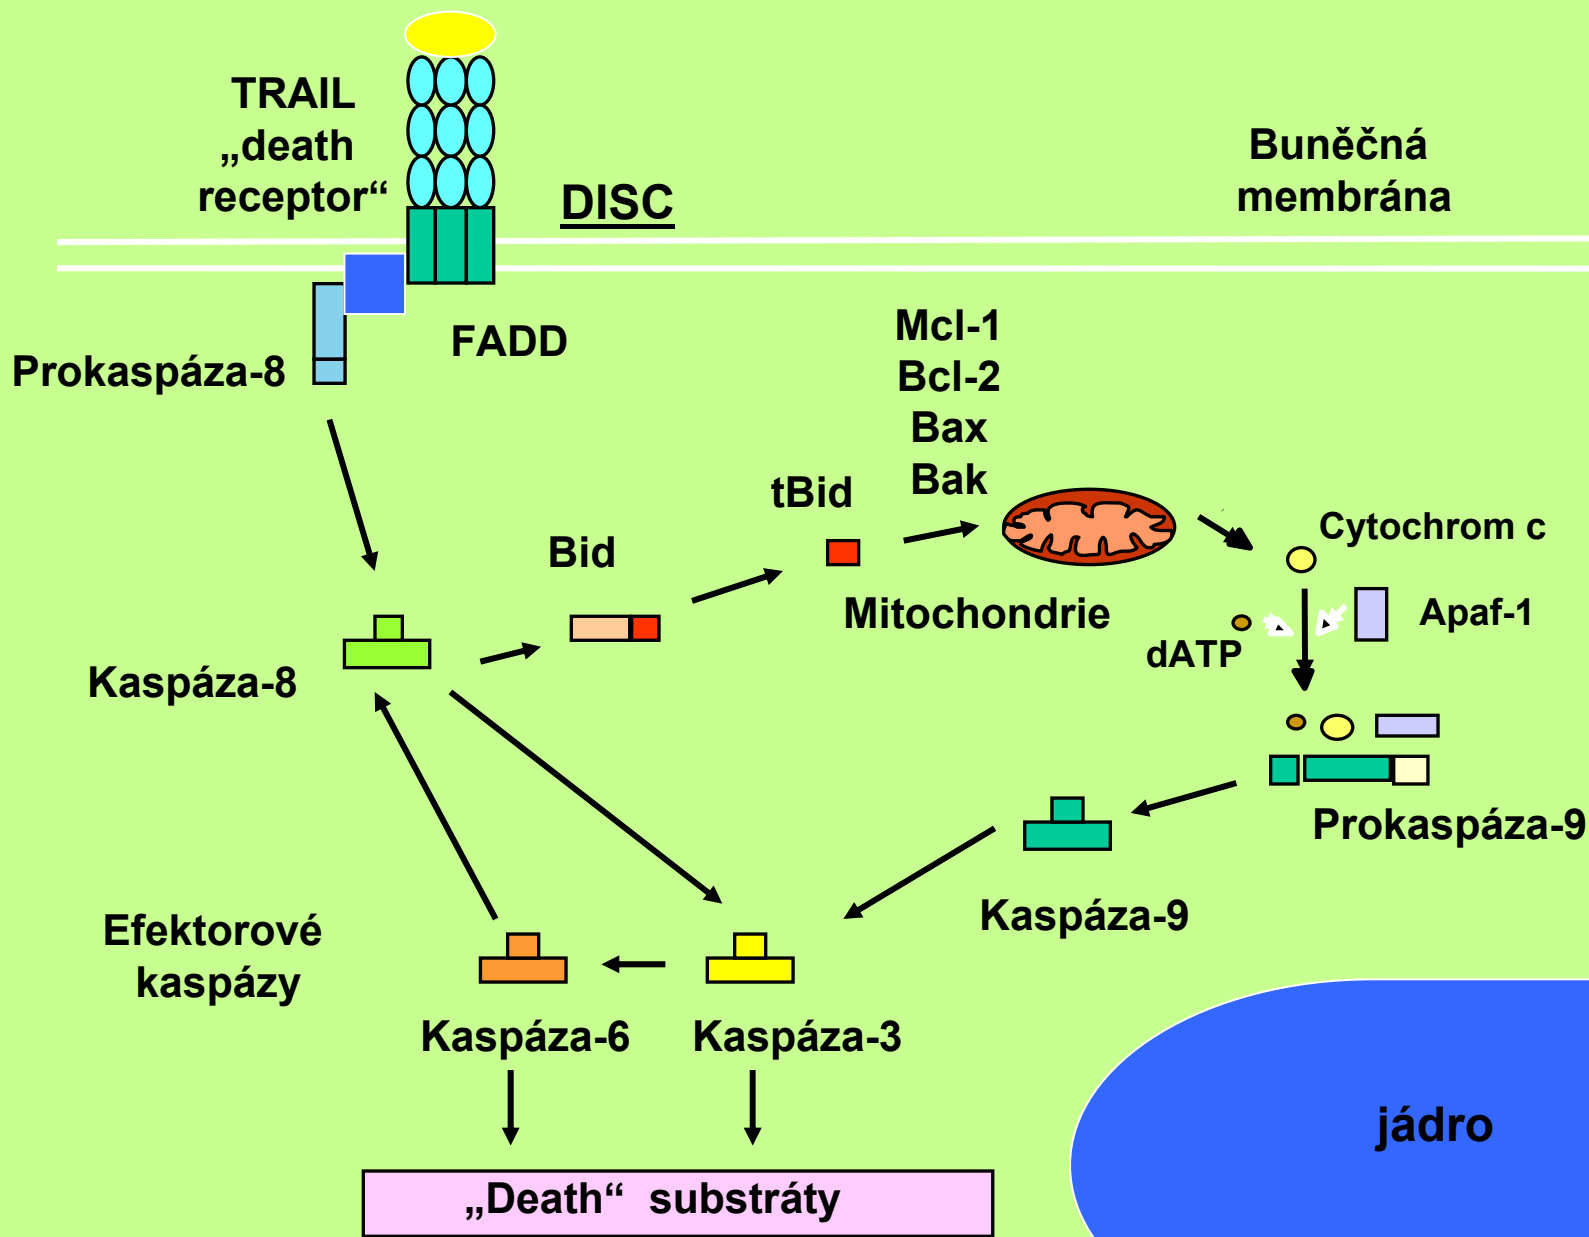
TRAIL
„death receptor“

DISC

Buněčná membrána

FADD

Prokaspáza-8

Mcl-1
Bcl-2
Bax
Bak

tBid

Bid

Cytochrom c

Mitochondrie

Apaf-1

dATP

Kaspáza-8

Prokaspáza-9

Kaspáza-9

Efektorové kaspázy

Kaspáza-6

Kaspáza-3

jádro

„Death“ substráty